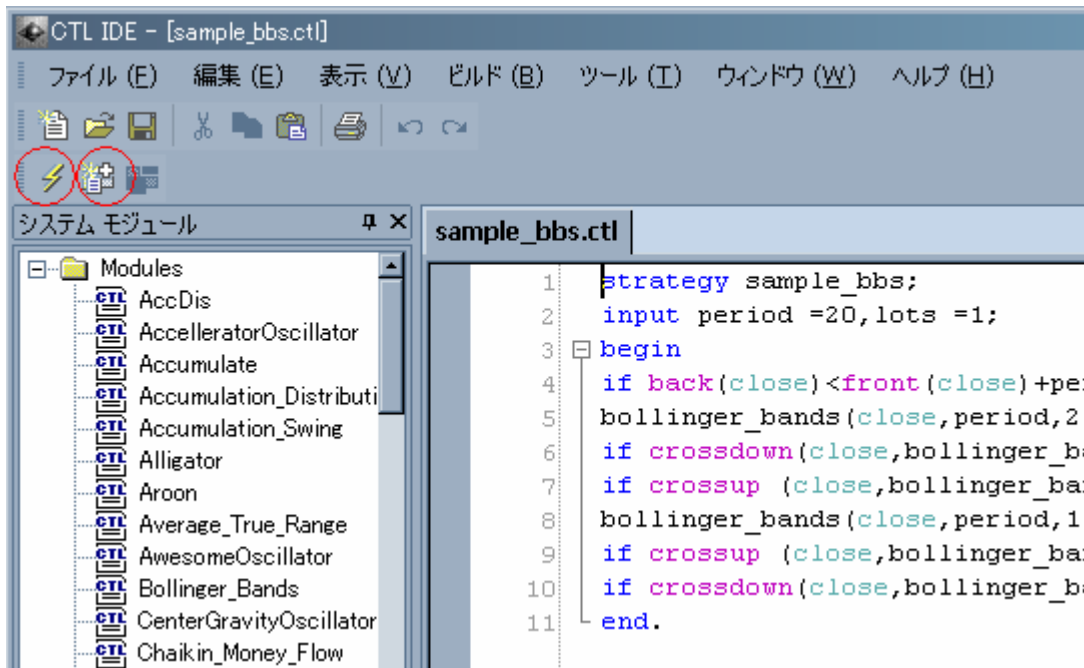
CTL IDE - [sample_bbs.ctl]

ファイル (F) 編集 (E) 表示 (V) ビルド (B) ツール (T) ウィンドウ (W) ヘルプ (H)

システム モジュール

Modules
AccDis
AccelleratorOscillator
Accumulate
Accumulation_Distributi
Accumulation_Swing
Alligator
Aroon
Average_True_Range
AwesomeOscillator
Bollinger_Bands
CenterGravityOscillator
Chaikin_Money_Flow

sample_bbs.ctl

1 strategy sample_bbs;
2 input period =20,lots =1;
3 begin
4 if back(close)<front(close)+pe
5 bollinger_bands(close,period,2
6 if crossdown(close,bollinger_b
7 if crossup (close,bollinger_ba
8 bollinger_bands(close,period,1
9 if crossup (close,bollinger_ba
10 if crossdown(close,bollinger_b
11 end.